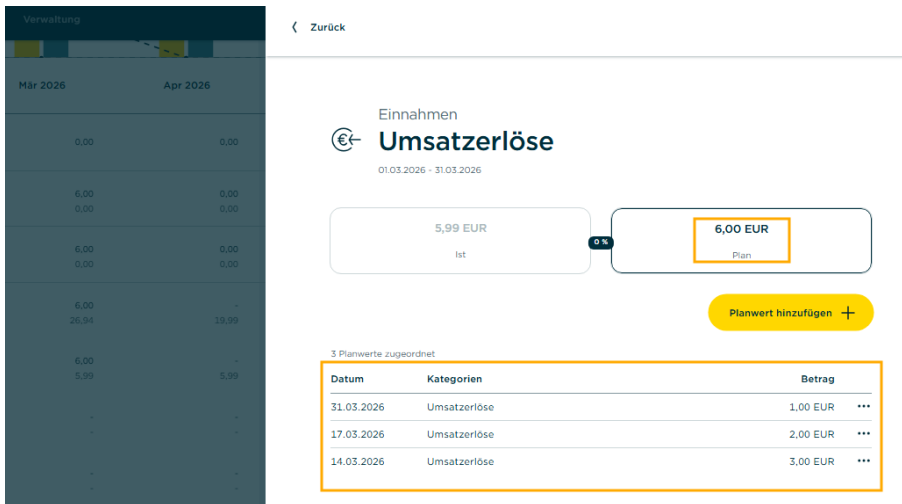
Verwaltung

Mär 2026 Apr 2026

0,00 0,00

6,00 0,00
0,00 0,00

6,00 0,00
0,00 0,00

6,00 -
26,94 19,99

6,00 -
5,99 5,99

-
-

-
-

Zurück

Einnahmen
Umsatzerlöse
01.03.2026 - 31.03.2026

5,99 EUR
Ist

0 %

6,00 EUR
Plan

Planwert hinzufügen +

3 Planwerte zugeordnet

| Datum | Kategorien | Betrag | |
|---|---|---|---|
| 31.03.2026 | Umsatzerlöse | 1,00 EUR | ••• |
| 17.03.2026 | Umsatzerlöse | 2,00 EUR | ••• |
| 14.03.2026 | Umsatzerlöse | 3,00 EUR | ••• |